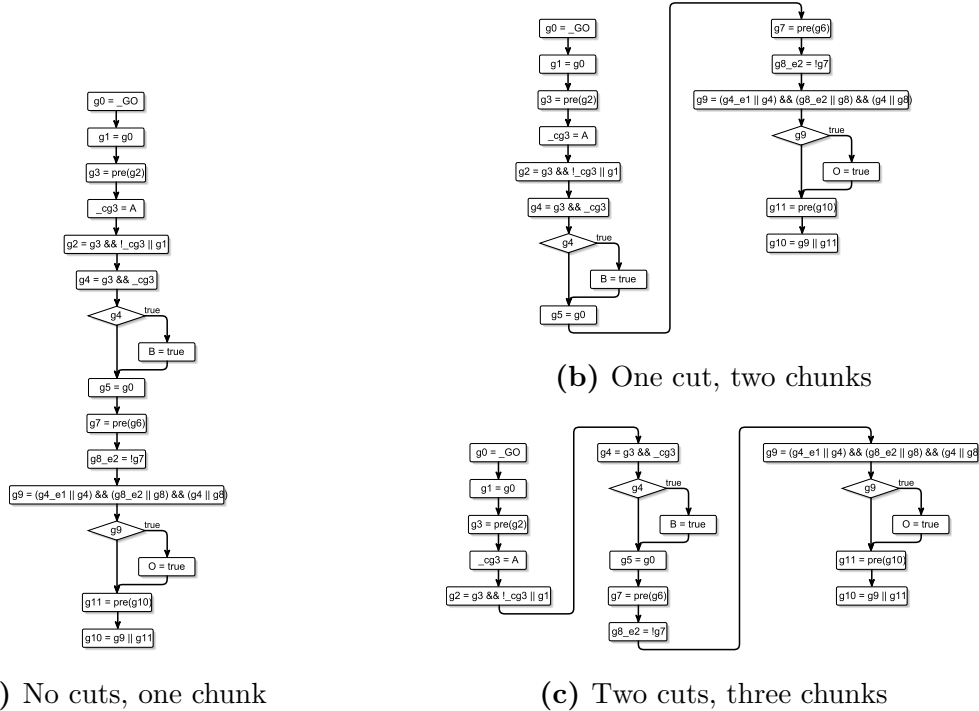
g0 = _GO
g1 = g0
g3 = pre(g2)
_cg3 = A
g2 = g3 && !_cg3 || g1
g4 = g3 && _cg3
g4
true
B = true
g5 = g0
g7 = pre(g6)
g8_e2 = !g7
g9 = (g4_e1 || g4) && (g8_e2 || g8) && (g4 || g8)
g9
true
O = true
g11 = pre(g10)
g10 = g9 || g11

) No cuts, one chunk

g0 = _GO
g1 = g0
g3 = pre(g2)
_cg3 = A
g2 = g3 && !_cg3 || g1
g4 = g3 && _cg3
g4
true
B = true
g5 = g0
g7 = pre(g6)
g8_e2 = !g7
g9 = (g4_e1 || g4) && (g8_e2 || g8) && (g4 || g8)
g9
true
O = true
g11 = pre(g10)
g10 = g9 || g11

(b) One cut, two chunks

g0 = _GO
g1 = g0
g3 = pre(g2)
_cg3 = A
g2 = g3 && !_cg3 || g1
g4 = g3 && _cg3
g4
true
B = true
g5 = g0
g7 = pre(g6)
g8_e2 = !g7
g9 = (g4_e1 || g4) && (g8_e2 || g8) && (g4 || g8
g9
true
O = true
g11 = pre(g10)
g10 = g9 || g11

(c) Two cuts, three chunks